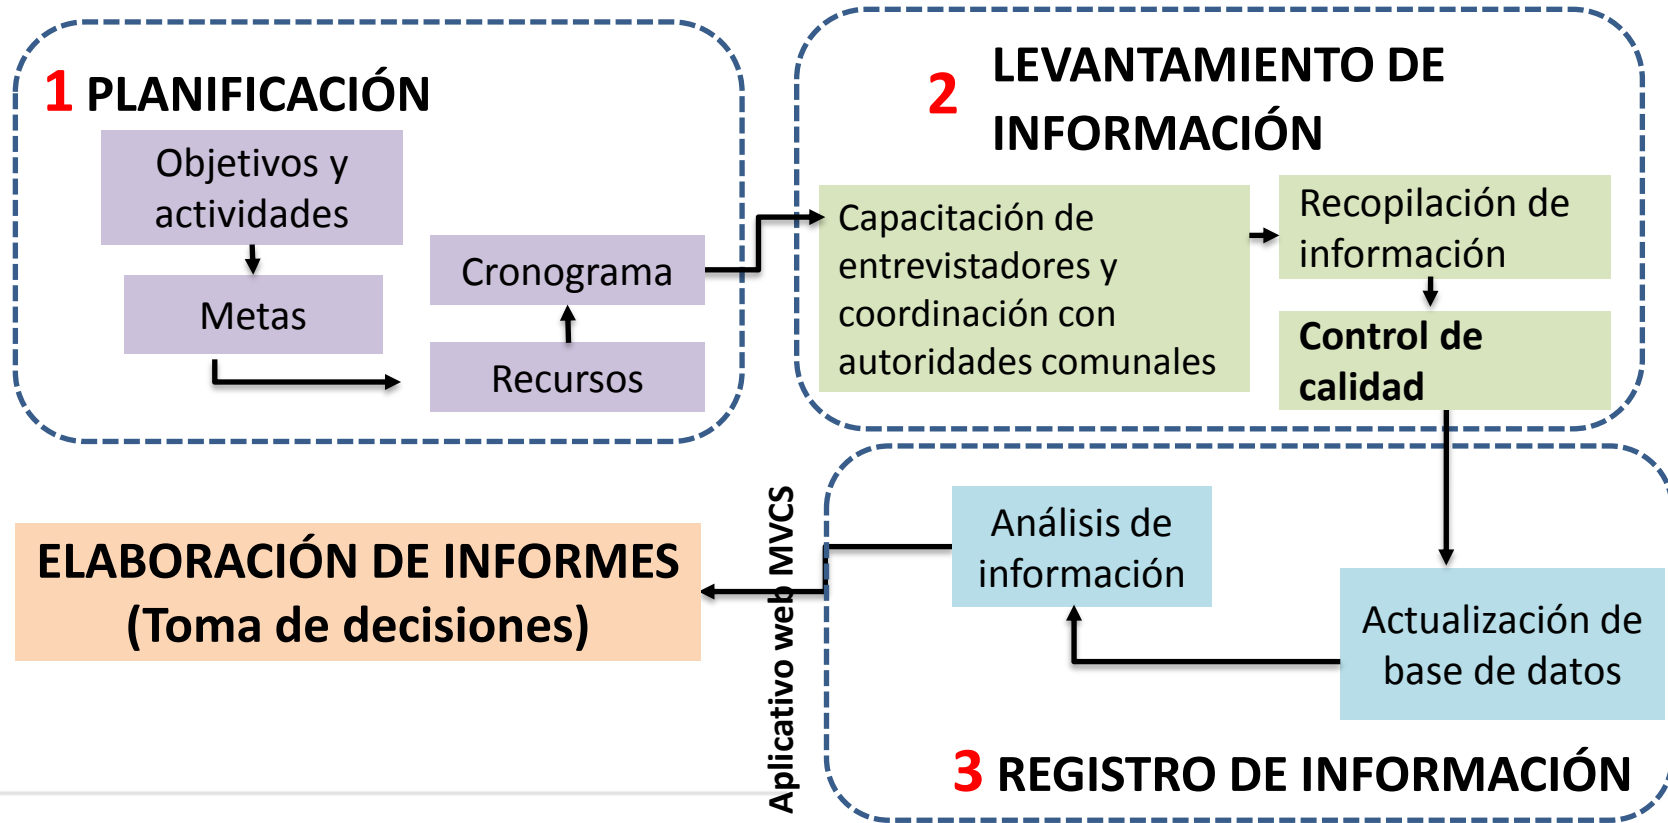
1 PLANIFICACIÓN

Objetivos y actividades

Metas

Cronograma

Recursos

2 LEVANTAMIENTO DE INFORMACIÓN

Capacitación de entrevistadores y coordinación con autoridades comunales

Recopilación de información

Control de calidad

ELABORACIÓN DE INFORMES (Toma de decisiones)

Aplicativo web MVCS

Análisis de información

Actualización de base de datos

3 REGISTRO DE INFORMACIÓN